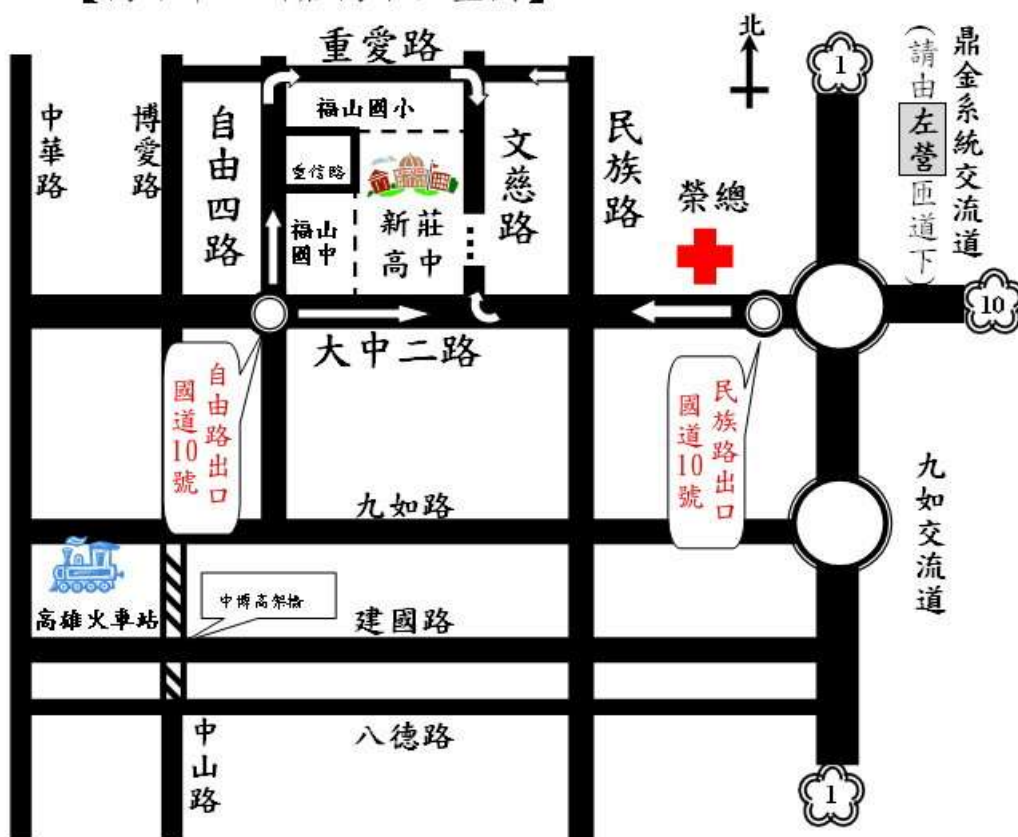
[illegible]

重愛路

北

1

鼎金系統交流道

(請由左營匝道下)

中華路

博愛路

自由四路

福山國小

重信路

福山國中

新莊高中

文慈路

民族路

榮總

10

大中二路

國道10號 自由路出口

國道10號 民族路出口

九如路

九如交流道

高雄火車站

中博高架橋

建國路

中山路

八德路

1